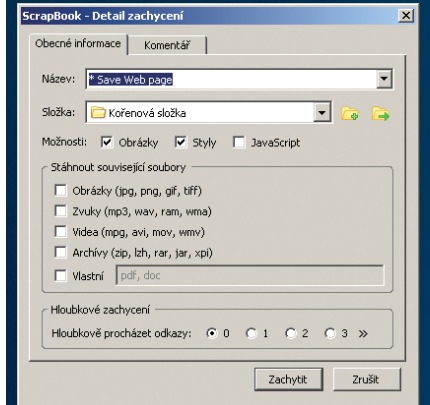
ScrapBook - Detail zachycení

Obecné informace | Komentář

Název: * Save Web page

Složka: Kořenová složka

Možnosti: Obrázky Styly JavaScript

Stáhnout související soubory

Obrázky (jpg, png, gif, tiff)

Zvuky (mp3, wav, ram, wma)

Videa (mpg, avi, mov, wmv)

Archívy (zip, lzh, rar, jar, xpi)

Vlastní pdf, doc

Hloubkové zachycení

Hloubkově procházet odkazy: 0 1 2 3 »

Zachytit Zrušit